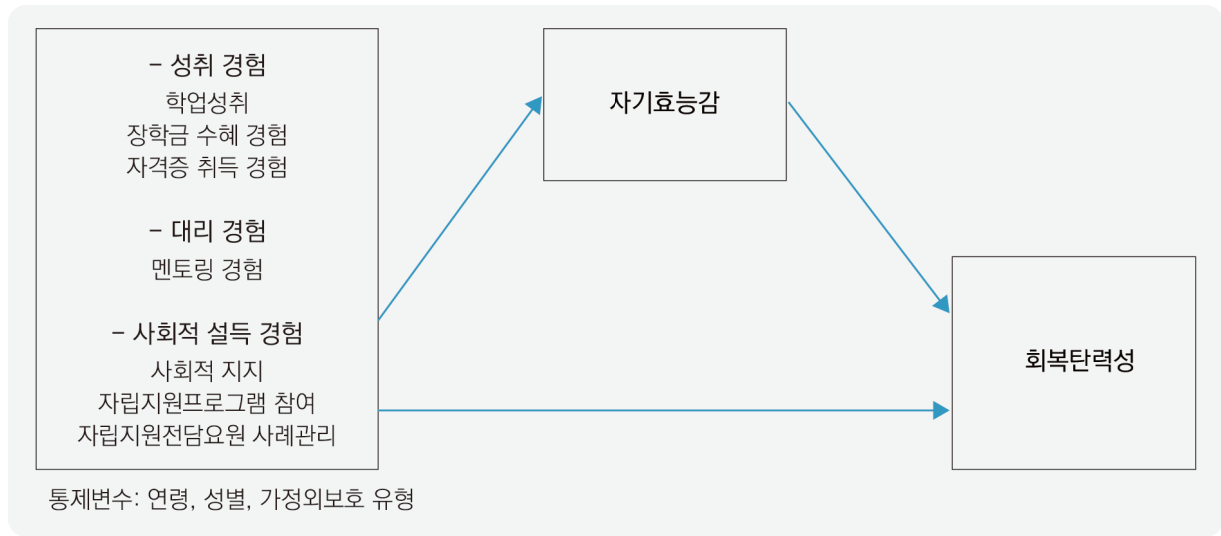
– 성취 경험
학업성취
장학금 수혜 경험
자격증 취득 경험

– 대리 경험
멘토링 경험

– 사회적 설득 경험
사회적 지지
자립지원프로그램 참여
자립지원전담요원 사례관리

자기효능감

회복탄력성

통제변수: 연령, 성별, 가정외보호 유형